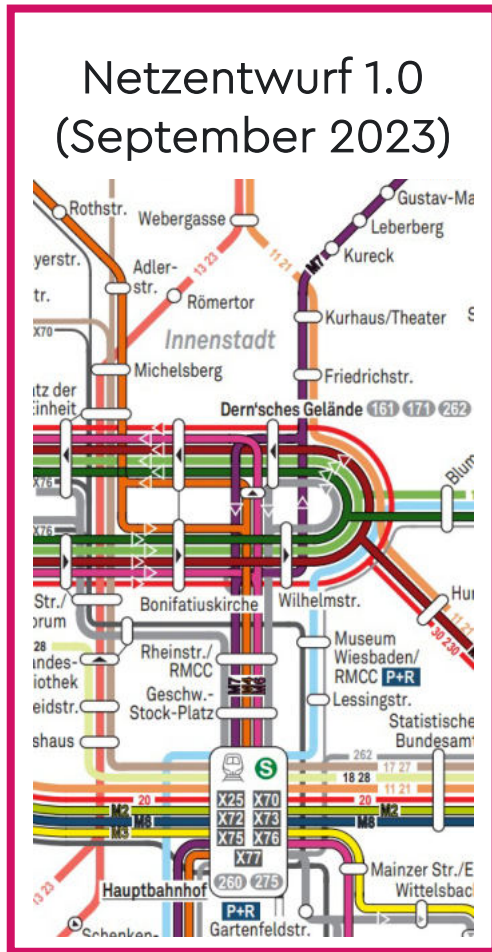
Netzentwurf 1.0
(September 2023)

Rothstr.
Webergasse
Gustav-Ma
Leberg
Kureck
yerstr.
Adlerstr.
13 23
11 21
M7
tr.
Römertor
Kurhaus/Theater
X70
Innenstadt
Michelsberg
Friedrichstr.
tz der
Einheit
Dern'sches Gelände 161 171 262
X76
Blum
X76
Str./
orum
Bonifatiuskirche
Wilhelmstr.
Hu
28
andes-
iothek
Rheinstr./
RMCC
Museum
Wiesbaden/
RMCC P+R
30 230
eidstr.
Geschw.-
Stock-Platz
Lessingstr.
shaus
Statistische
Bundesam
262
17 27
18 28
11 21
20
20
M2
M2
M8
M8
M3
X25 X70
X72 X73
X75 X76
X77
260 275
Mainzer Str./E
Wittelsbac
Hauptbahnhof
P+R
Gartenfeldstr.
13 23
Schenken-